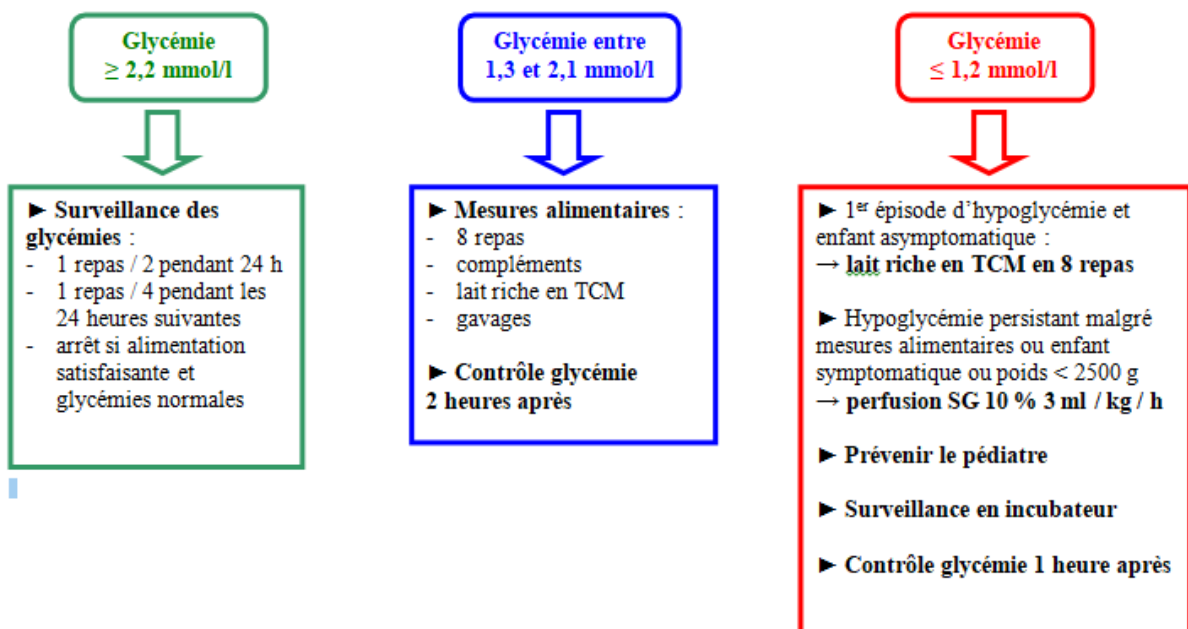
Glycémie
≥ 2,2 mmol/l

► Surveillance des glycémies :
- 1 repas / 2 pendant 24 h
- 1 repas / 4 pendant les 24 heures suivantes
- arrêt si alimentation satisfaisante et glycémies normales

Glycémie entre
1,3 et 2,1 mmol/l

► Mesures alimentaires :
- 8 repas
- compléments
- lait riche en TCM
- gavages

► Contrôle glycémie 2 heures après

Glycémie
≤ 1,2 mmol/l

► 1$^{er}$ épisode d'hypoglycémie et enfant asymptomatique :
→ lait riche en TCM en 8 repas

► Hypoglycémie persistant malgré mesures alimentaires ou enfant symptomatique ou poids < 2500 g
→ perfusion SG 10 % 3 ml / kg / h

► Prévenir le pédiatre

► Surveillance en incubateur

► Contrôle glycémie 1 heure après